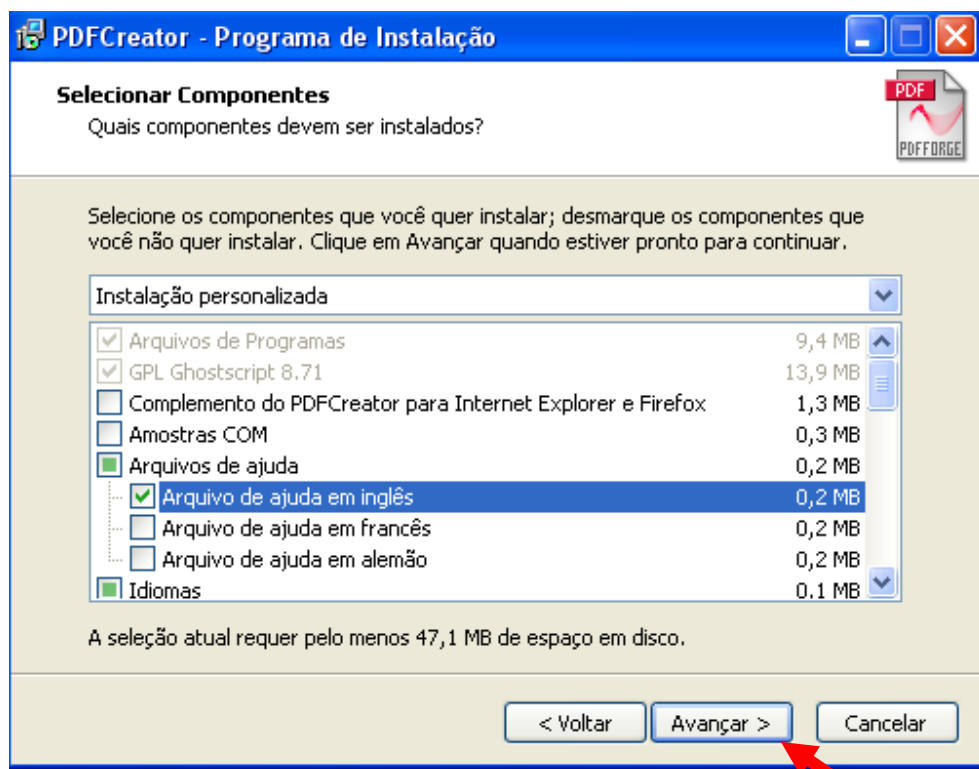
PDFCreator - Programa de Instalação

Selecionar Componentes
Quais componentes devem ser instalados?

PDF
PDFFORGE

Selecione os componentes que você quer instalar; desmarque os componentes que você não quer instalar. Clique em Avançar quando estiver pronto para continuar.

Instalação personalizada

| Componente | Tamanho |
|---|---|
| Arquivos de Programas | 9,4 MB |
| GPL Ghostscript 8.71 | 13,9 MB |
| Complemento do PDFCreator para Internet Explorer e Firefox | 1,3 MB |
| Amostras COM | 0,3 MB |
| Arquivos de ajuda | 0,2 MB |
| Arquivo de ajuda em inglês | 0,2 MB |
| Arquivo de ajuda em francês | 0,2 MB |
| Arquivo de ajuda em alemão | 0,2 MB |
| Idiomas | 0,1 MB |

A seleção atual requer pelo menos 47,1 MB de espaço em disco.

< Voltar
Avançar >
Cancelar